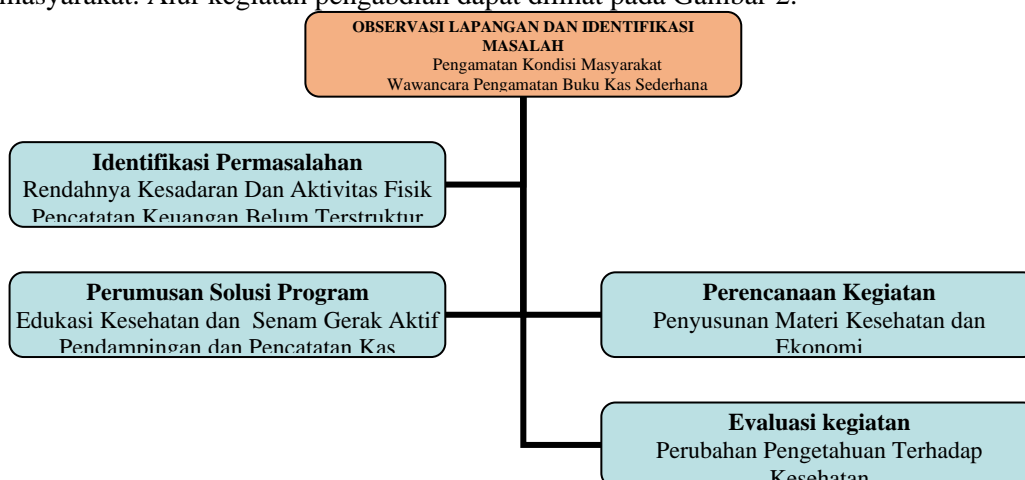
masyarakat. Alur kegiatan pengabdian dapat dilihat pada Gambar 2.

OBSERVASI LAPANGAN DAN IDENTIFIKASI MASALAH
Pengamatan Kondisi Masyarakat
Wawancara Pengamatan Buku Kas Sederhana

Identifikasi Permasalahan
Rendahnya Kesadaran Dan Aktivitas Fisik
Pencatatan Keuangan Belum Terstruktur

Perumusan Solusi Program
Edukasi Kesehatan dan Senam Gerak Aktif
Pendampingan dan Pencatatan Kas

Perencanaan Kegiatan
Penyusunan Materi Kesehatan dan Ekonomi

Evaluasi kegiatan
Perubahan Pengetahuan Terhadap Kesehatan